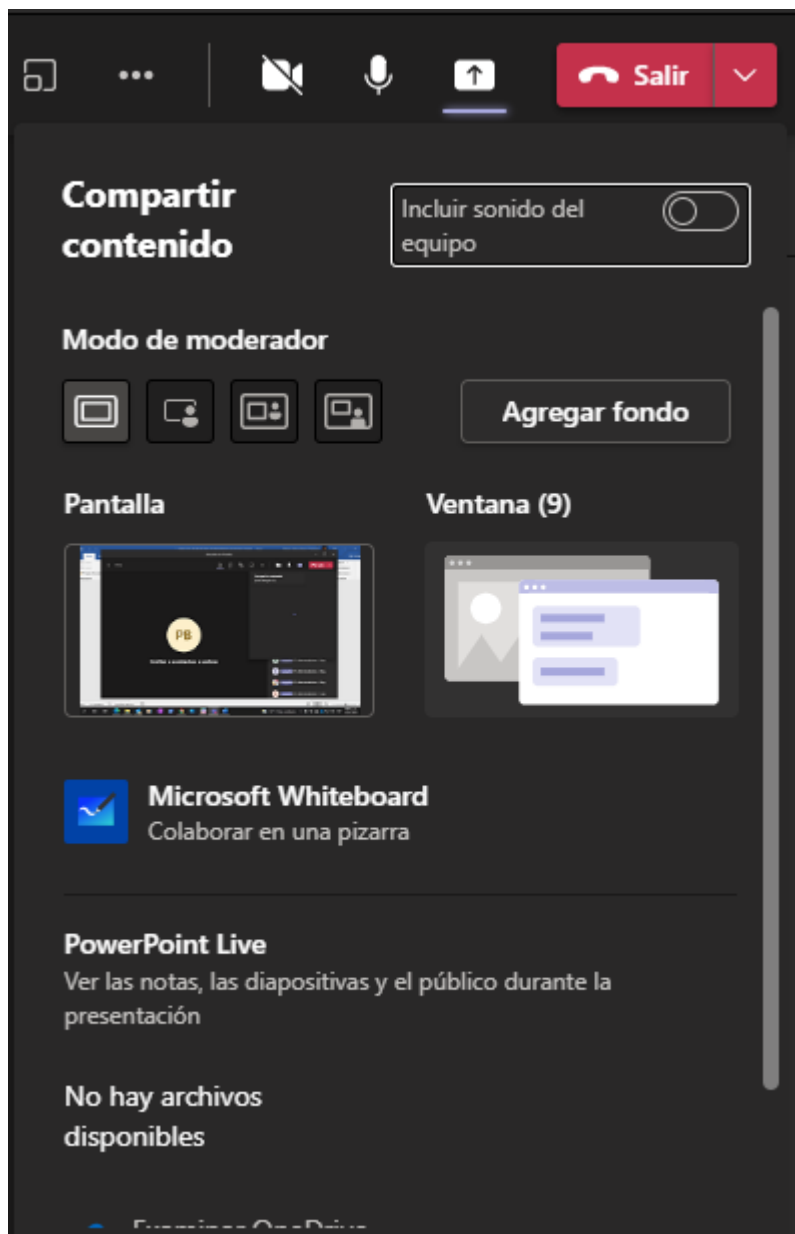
Salir

Compartir contenido

Incluir sonido del equipo

Modo de moderador

Agregar fondo

Pantalla

Ventana (9)

PB

Microsoft Whiteboard
Colaborar en una pizarra

PowerPoint Live
Ver las notas, las diapositivas y el público durante la presentación

No hay archivos disponibles

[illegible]